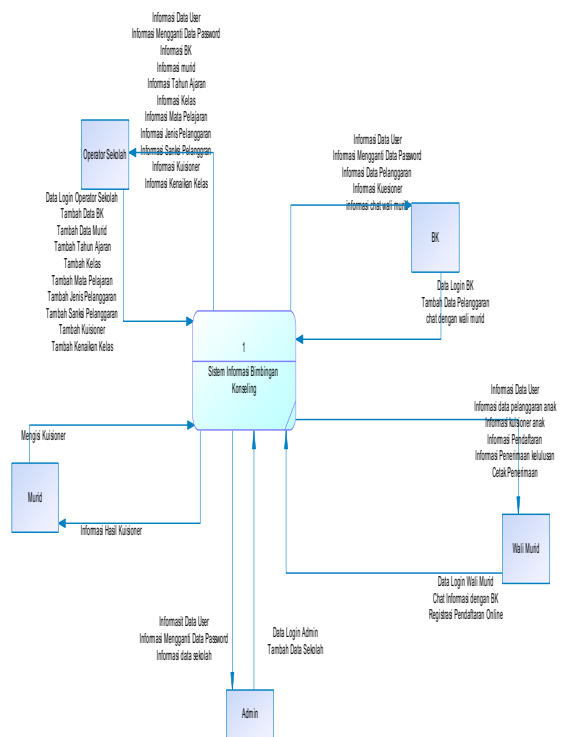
Informasi Data User
Informasi Mengganti Data Password
Informasi BK
Informasi murid
Informasi Tahun Ajaran
Informasi Kelas
Informasi Mata Pelajaran
Informasi Jenis Pelanggaran
Informasi Sanksi Pelanggaran
Informasi Kuisioner
Informasi Kenaikan Kelas

Operator Sekolah

Data Login Operator Sekolah
Tambah Data BK
Tambah Data Murid
Tambah Tahun Ajaran
Tambah Kelas
Tambah Mata Pelajaran
Tambah Jenis Pelanggaran
Tambah Sanksi Pelanggaran
Tambah Kuisioner
Tambah Kenaikan Kelas

Informasi Data User
Informasi Mengganti Data Password
Informasi Data Pelanggaran
Informasi Kuesioner
informasi chat wali murid

BK

Data Login BK
Tambah Data Pelanggaran
chat dengan wali murid

1

Sistem Informasi Bimbingan Konseling

Informasi Data User
Informasi data pelanggaran anak
Informasi kuisioner anak
Informasi Pendaftaran
Informasi Penerimaan kelulusan
Cetak Penerimaan

Mengisi Kuisioner

Murid

Informasi Hasil Kuisioner

Wali Murid

Data Login Wali Murid
Chat Informasi dengan BK
Registrasi Pendaftaran Online

Informasit Data User
Informasi Mengganti Data Password
Informasi data sekolah

Data Login Admin
Tambah Data Sekolah

Admin